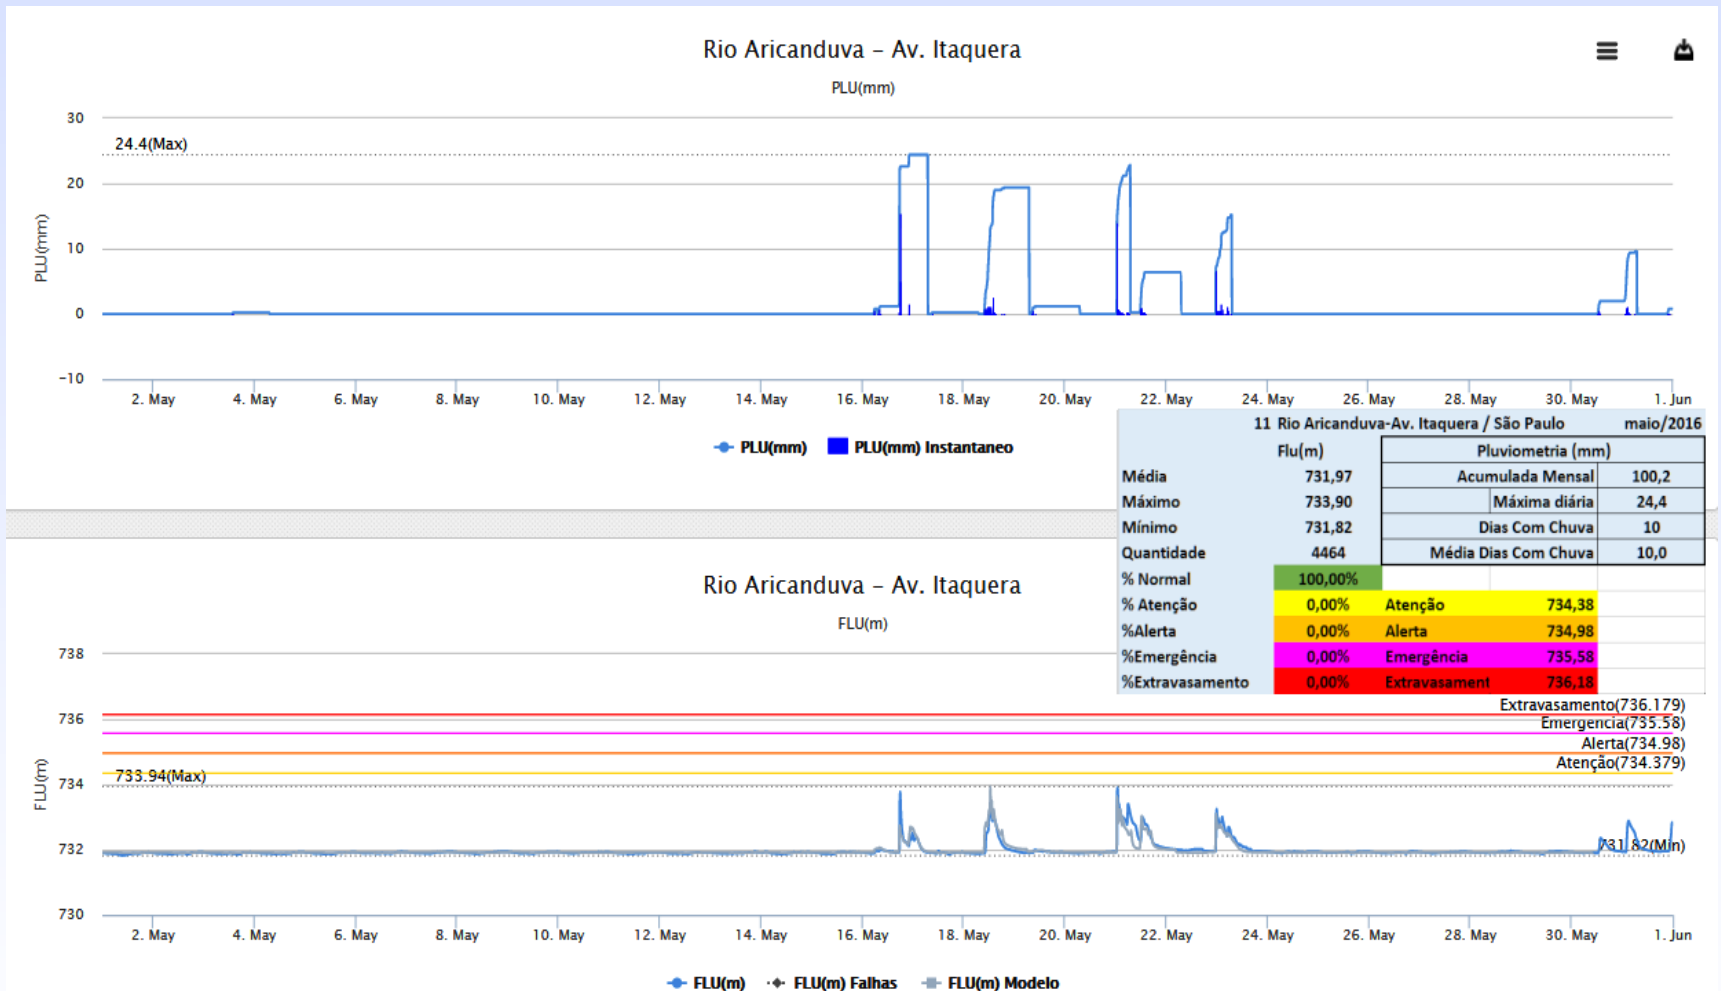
Rio Aricanduva – Av. Itaquera

PLU(mm)

30
24.4(Max)
20
10
0
-10

PLU(mm)

2. May 4. May 6. May 8. May 10. May 12. May 14. May 16. May 18. May 20. May 22. May 24. May 26. May 28. May 30. May 1. Jun

PLU(mm) PLU(mm) Instantaneo

| 11 Rio Aricanduva-Av. Itaquera / São Paulo | | | maio/2016 |
|---|---|---|---|
| | Flu(m) | Pluviometria (mm) | |
| Média | 731,97 | Acumulada Mensal | 100,2 |
| Máximo | 733,90 | Máxima diária | 24,4 |
| Mínimo | 731,82 | Dias Com Chuva | 10 |
| Quantidade | 4464 | Média Dias Com Chuva | 10,0 |
| % Normal | 100,00% | | |
| % Atenção | 0,00% | Atenção | 734,38 |
| %Alerta | 0,00% | Alerta | 734,98 |
| %Emergência | 0,00% | Emergência | 735,58 |
| %Extravasamento | 0,00% | Extravasament | 736,18 |

Rio Aricanduva – Av. Itaquera

FLU(m)

738
736
734
733.94(Max)
732
730

Extravasamento(736.179)
Emergencia(735.58)
Alerta(734.98)
Atenção(734.379)
731.82(Min)

FLU(m)

2. May 4. May 6. May 8. May 10. May 12. May 14. May 16. May 18. May 20. May 22. May 24. May 26. May 28. May 30. May 1. Jun

FLU(m) FLU(m) Falhas FLU(m) Modelo